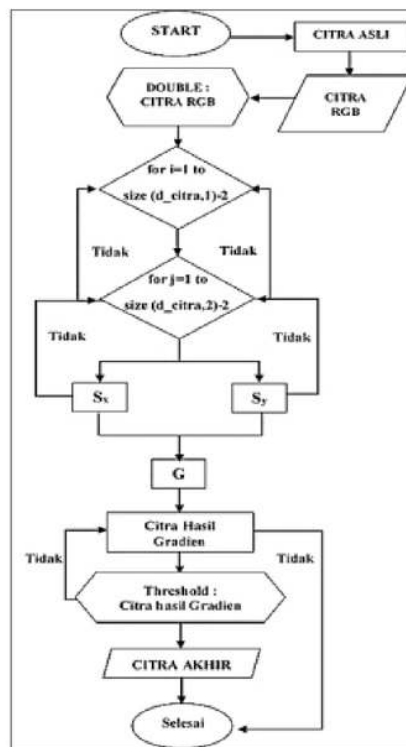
START

CITRA ASLI

DOUBLE :
CITRA RGB

CITRA
RGB

for i=1 to
size (d_citra,1)-2

Tidak

Tidak

for j=1 to
size (d_citra,2)-2

Tidak

Tidak

$S_x$

$S_y$

G

Citra Hasil
Gradien

Tidak

Tidak

Threshold :
Citra hasil Gradien

CITRA AKHIR

Selesai